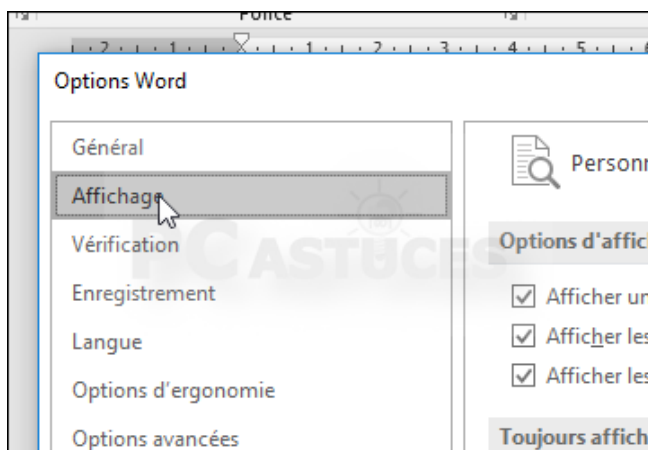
Police

2 · 1 · 1 · 2 · 3 · 4 · 5

Options Word

Général
Affichage
Vérification
Enregistrement
Langue
Options d'ergonomie
Options avancées

Personn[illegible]

Options d'affic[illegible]

Afficher u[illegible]
Afficher le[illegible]
Afficher le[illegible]

Toujours affich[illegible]

PC ASTUCES